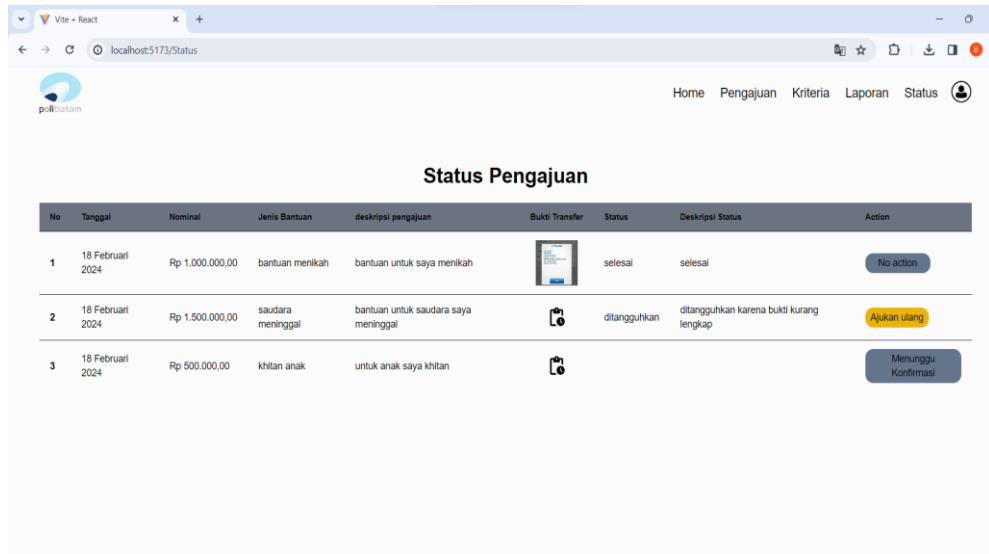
Vite + React

localhost:5173/Status

polibatam

Home Pengajuan Kriteria Laporan Status

Status Pengajuan

| No | Tanggal | Nominal | Jenis Bantuan | deskripsi pengajuan | Bukti Transfer | Status | Deskripsi Status | Action |
|---|---|---|---|---|---|---|---|---|
| 1 | 18 Februari 2024 | Rp 1.000.000,00 | bantuan menikah | bantuan untuk saya menikah | | selesai | selesai | No action |
| 2 | 18 Februari 2024 | Rp 1.500.000,00 | saudara meninggal | bantuan untuk saudara saya meninggal | | ditangguhkan | ditangguhkan karena bukti kurang lengkap | Ajukan ulang |
| 3 | 18 Februari 2024 | Rp 500.000,00 | khitan anak | untuk anak saya khitan | | | | Menunggu Konfirmasi |